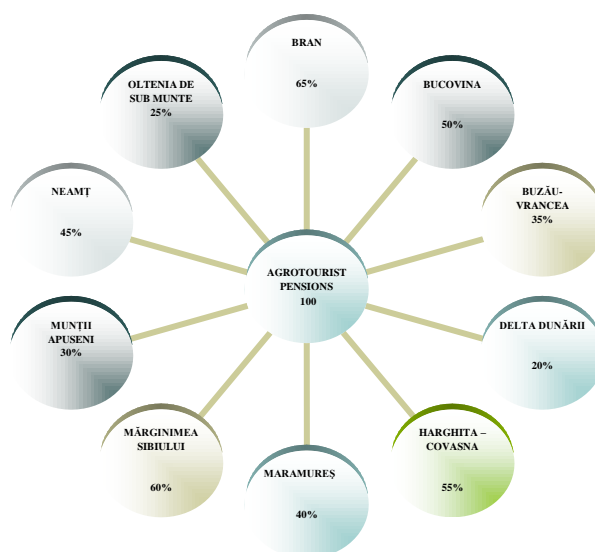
AGROTOURIST PENSIONS
100

BRAN
65%

BUCOVINA
50%

BUZĂU-VRANCEA
35%

DELTA DUNĂRII
20%

HARGHITA – COVASNA
55%

MARAMUREŞ
40%

MĂRGINIMEA SIBIULUI
60%

MUNŢII APUSENI
30%

NEAMŢ
45%

OLTENIA DE SUB MUNTE
25%